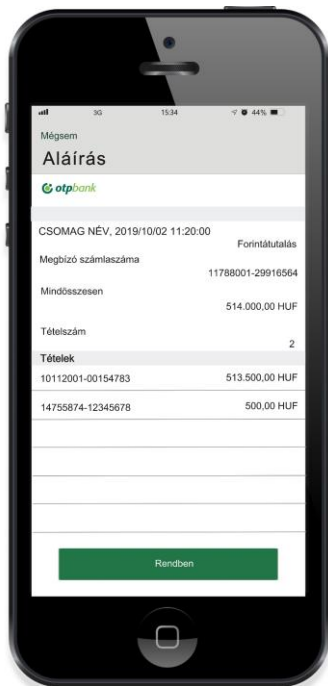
3G 15:34 44%

Mégsem

Aláírás

otpbank

CSOMAG NÉV, 2019/10/02 11:20:00

Forintátutalás

Megbízó számlaszáma

11788001-29916564

Mindösszesen

514.000,00 HUF

Tételszám

2

Tételek

10112001-00154783 513.500,00 HUF

14755874-12345678 500,00 HUF

Rendben